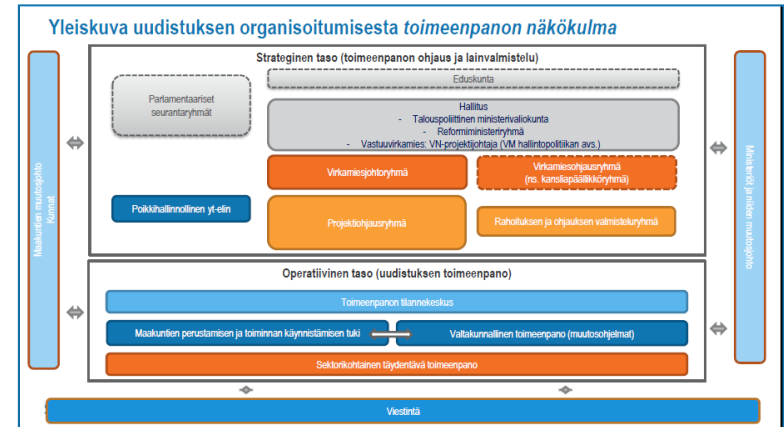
Yleiskuva uudistuksen organisoitumisesta *toimeenpanon näkökulma*

Maakuntien muutosjohto
Kunnat

Strateginen taso (toimeenpanon ohjaus ja lainvalmistelu)

Parlamentaariset seurantaryhmät

Eduskunta

Hallitus
- Talouspoliittinen ministerivaliokunta
- Reformiministeriryhmä
- Vastuuvirkamies: VN-projektijohtaja (VM hallintopolitiikan avs.)

Virkamiesjohtoryhmä

Virkamiesohjausryhmä
(ns. kansliapäällikköryhmä)

Poikkihallinnollinen yt-elin

Projektiohjausryhmä

Rahoituksen ja ohjauksen valmisteluryhmä

Ministeriöt ja niiden muutosjohto

Operatiivinen taso (uudistuksen toimeenpano)

Toimeenpanon tilannekeskus

Maakuntien perustamisen ja toiminnan käynnistämisen tuki

Valtakunnallinen toimeenpano (muutosohjelmat)

Sektorikohtainen täydentävä toimeenpano

Viestintä